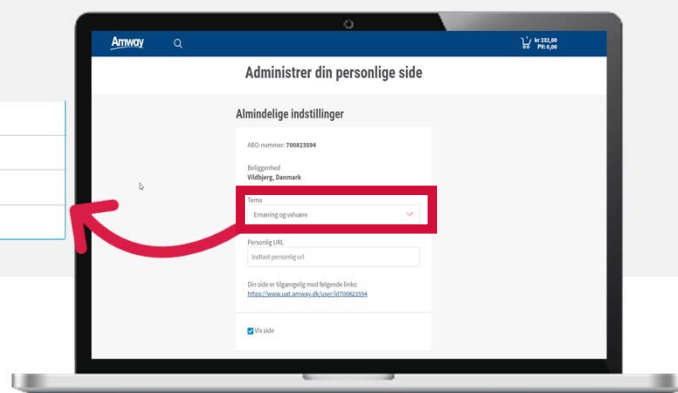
Amway

kr 232,00
PV: 0,00

Administrer din personlige side

Almindelige indstillinger

ABO-nummer: 700823594

Beliggenhed
Vildbjerg, Danmark

Tema
Ernæring og velvære

Personlig URL
Indtast personlig url

Din side er tilgængelig med følgende links:
https://www.uat.amway.dk/user/id700823594

Vis side